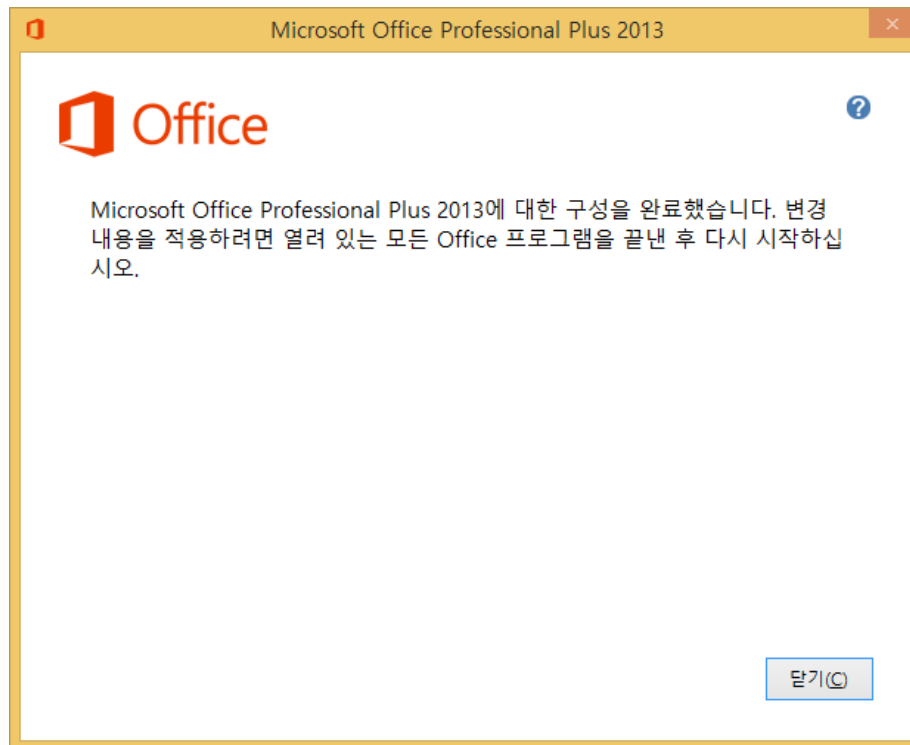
Microsoft Office Professional Plus 2013

Office

Microsoft Office Professional Plus 2013에 대한 구성을 완료했습니다. 변경 내용을 적용하려면 열려 있는 모든 Office 프로그램을 끝낸 후 다시 시작하십시오.

닫기(C)